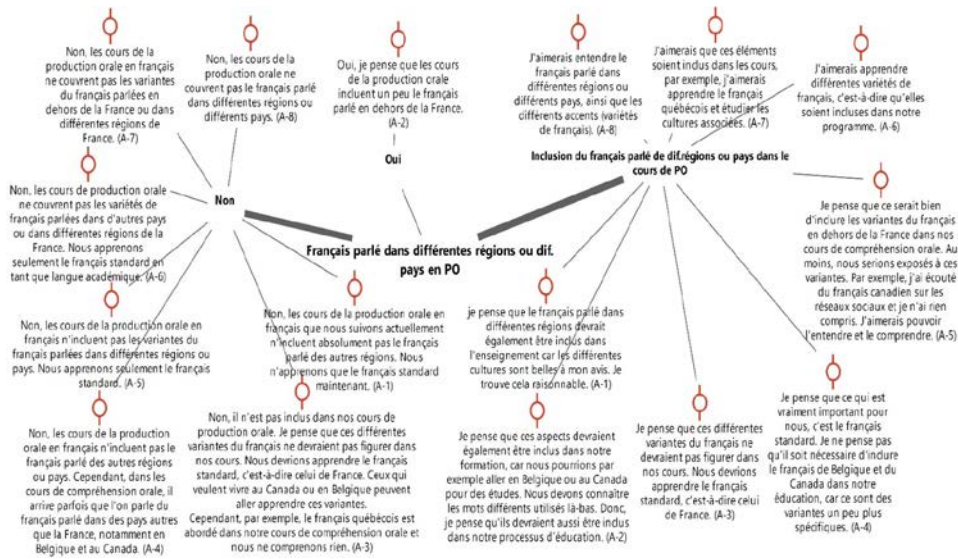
Non, les cours de la production orale en français ne couvrent pas les variantes du français parlées en dehors de la France ou dans différentes régions de France. (A-7)

Non, les cours de la production orale ne couvrent pas le français parlé dans différentes régions ou différents pays. (A-8)

Oui, je pense que les cours de la production orale incluent un peu le français parlé en dehors de la France. (A-2)

Oui

J'aimerais entendre le français parlé dans différentes régions ou différents pays, ainsi que les différents accents (variétés de français). (A-8)

J'aimerais que ces éléments soient inclus dans les cours, par exemple, j'aimerais apprendre le français québécois et étudier les cultures associées. (A-7)

J'aimerais apprendre différentes variétés de français, c'est-à-dire qu'elles soient incluses dans notre programme. (A-6)

Inclusion du français parlé de dif.régions ou pays dans le cours de PO

Non, les cours de production orale ne couvrent pas les variétés de français parlées dans d'autres pays ou dans différentes régions de la France. Nous apprenons seulement le français standard en tant que langue académique. (A-6)

Non

Français parlé dans différentes régions ou dif. pays en PO

Je pense que ce serait bien d'inclure les variantes du français en dehors de la France dans nos cours de compréhension orale. Au moins, nous serions exposés à ces variantes. Par exemple, j'ai écouté du français canadien sur les réseaux sociaux et je n'ai rien compris. J'aimerais pouvoir l'entendre et le comprendre. (A-5)

Non, les cours de la production orale en français n'incluent pas les variantes du français parlées dans différentes régions ou pays. Nous apprenons seulement le français standard. (A-5)

Non, les cours de la production orale en français que nous suivons actuellement n'incluent absolument pas le français parlé des autres régions. Nous n'apprenons que le français standard maintenant. (A-1)

je pense que le français parlé dans différentes régions devrait également être inclus dans l'enseignement car les différentes cultures sont belles à mon avis. Je trouve cela raisonnable. (A-1)

Non, les cours de la production orale en français n'incluent pas le français parlé des autres régions ou pays. Cependant, dans les cours de compréhension orale, il arrive parfois que l'on parle du français parlé dans des pays autres que la France, notamment en Belgique et au Canada. (A-4)

Non, il n'est pas inclus dans nos cours de production orale. Je pense que ces différentes variantes du français ne devraient pas figurer dans nos cours. Nous devrions apprendre le français standard, c'est-à-dire celui de France. Ceux qui veulent vivre au Canada ou en Belgique peuvent aller apprendre ces variantes.
Cependant, par exemple, le français québécois est abordé dans notre cours de compréhension orale et nous ne comprenons rien. (A-3)

Je pense que ces aspects devraient également être inclus dans notre formation, car nous pourrions par exemple aller en Belgique ou au Canada pour des études. Nous devons connaître les mots différents utilisés là-bas. Donc, je pense qu'ils devraient aussi être inclus dans notre processus d'éducation. (A-2)

Je pense que ces différentes variantes du français ne devraient pas figurer dans nos cours. Nous devrions apprendre le français standard, c'est-à-dire celui de France. (A-3)

Je pense que ce qui est vraiment important pour nous, c'est le français standard. Je ne pense pas qu'il soit nécessaire d'inclure le français de Belgique et du Canada dans notre éducation, car ce sont des variantes un peu plus spécifiques. (A-4)